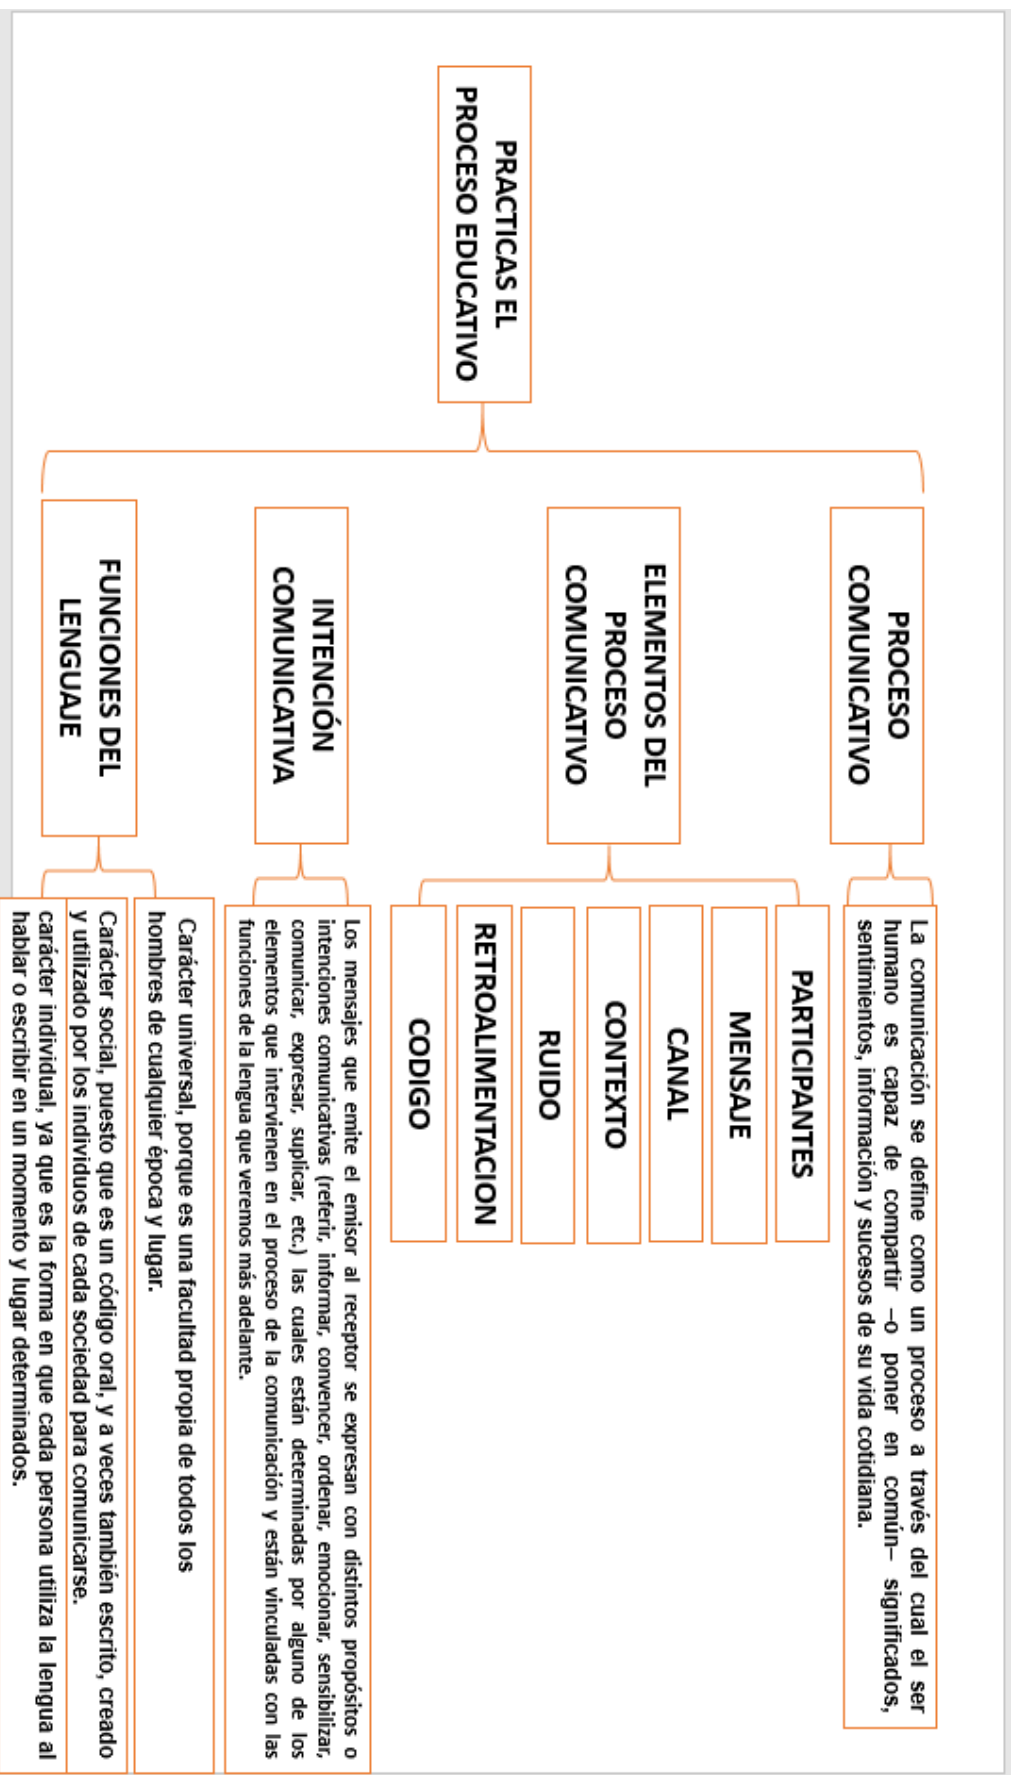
PRACTICAS EL PROCESO EDUCATIVO

PROCESO COMUNICATIVO

La comunicación se define como un proceso a través del cual el ser humano es capaz de compartir –o poner en común– significados, sentimientos, información y sucesos de su vida cotidiana.

ELEMENTOS DEL PROCESO COMUNICATIVO

PARTICIPANTES

MENSAJE

CANAL

CONTEXTO

RUIDO

RETROALIMENTACION

CODIGO

INTENCIÓN COMUNICATIVA

Los mensajes que emite el emisor al receptor se expresan con distintos propósitos o intenciones comunicativas (referir, informar, convencer, ordenar, emocionar, sensibilizar, comunicar, expresar, suplicar, etc.) las cuales están determinadas por alguno de los elementos que intervienen en el proceso de la comunicación y están vinculadas con las funciones de la lengua que veremos más adelante.

FUNCIONES DEL LENGUAJE

Carácter universal, porque es una facultad propia de todos los hombres de cualquier época y lugar.

Carácter social, puesto que es un código oral, y a veces también escrito, creado y utilizado por los individuos de cada sociedad para comunicarse.

Carácter individual, ya que es la forma en que cada persona utiliza la lengua al hablar o escribir en un momento y lugar determinados.